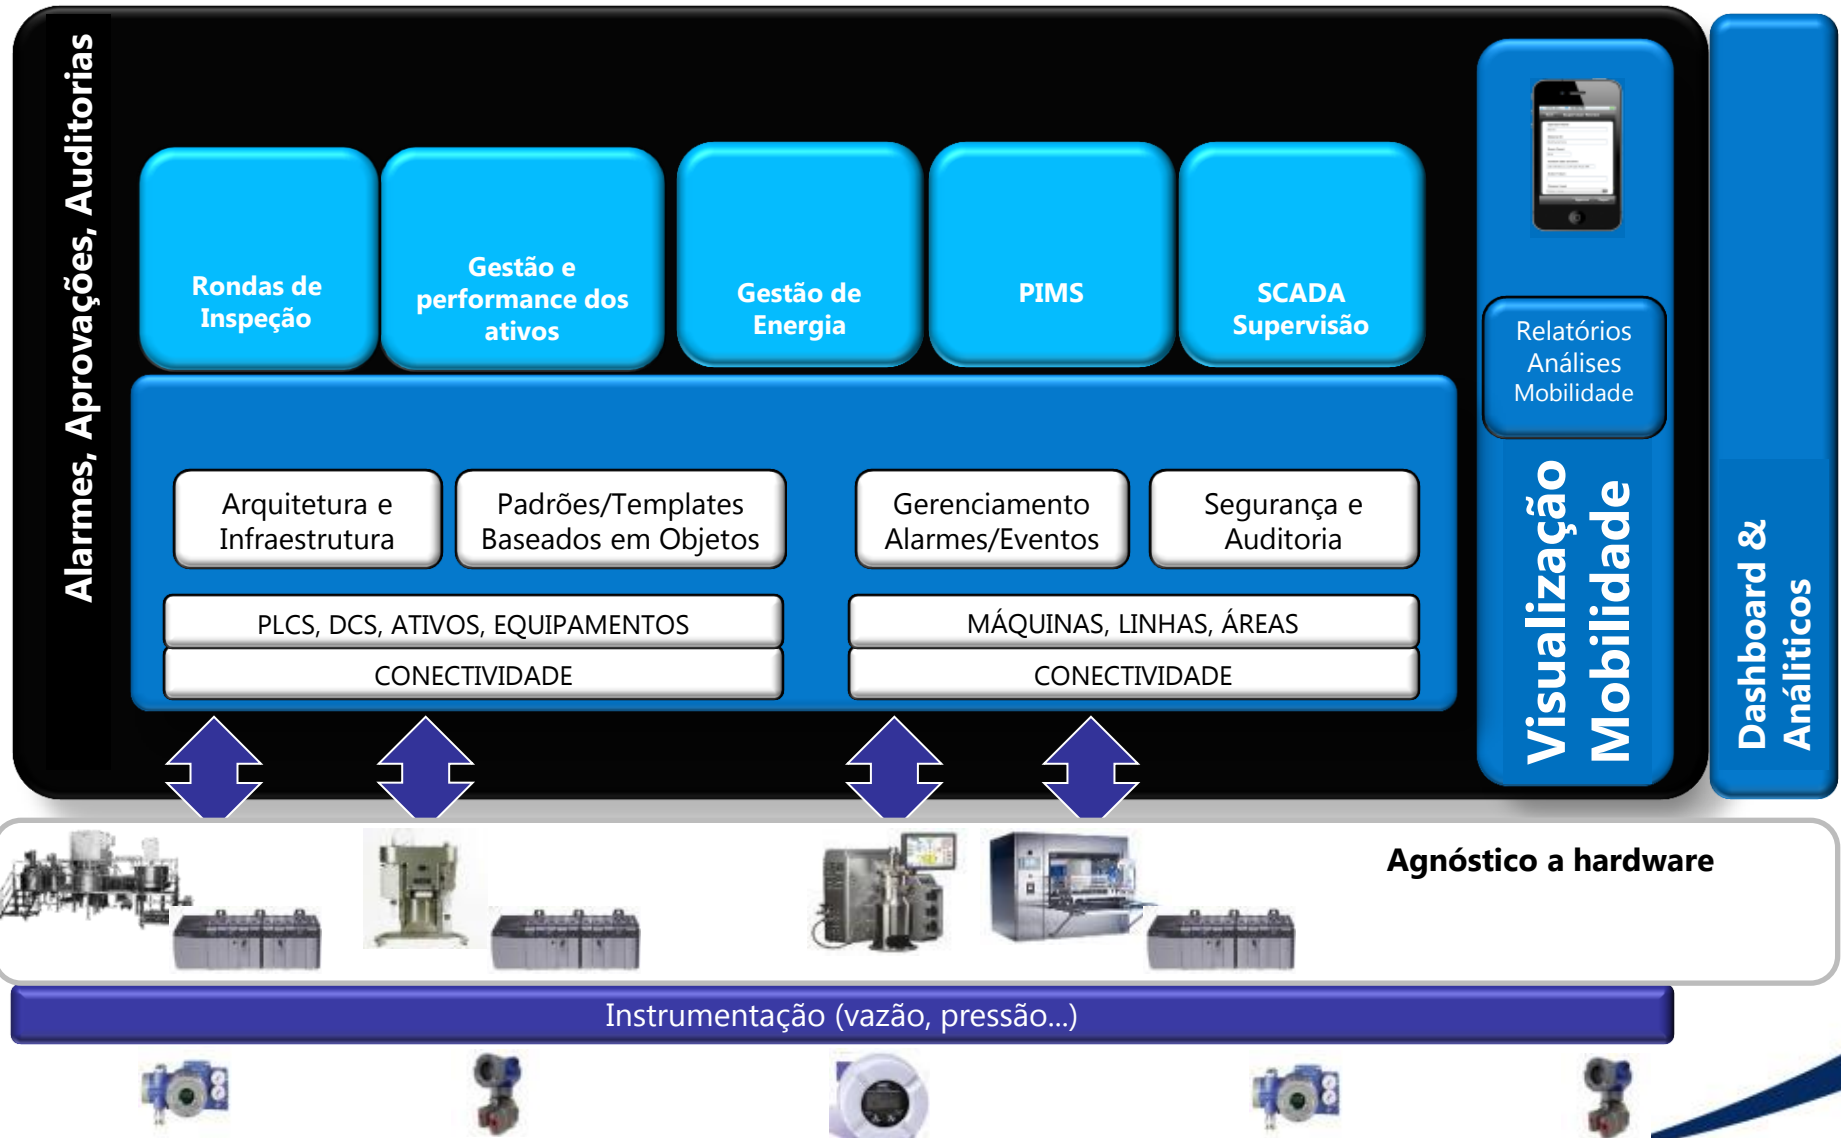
Alarmes, Aprovações, Auditorias

Rondas de Inspeção

Gestão e performance dos ativos

Gestão de Energia

PIMS

SCADA Supervisão

Relatórios Análises Mobilidade

Visualização Mobilidade

Dashboard & Análiticos

Arquitetura e Infraestrutura

Padrões/Templates Baseados em Objetos

Gerenciamento Alarmes/Eventos

Segurança e Auditoria

PLCS, DCS, ATIVOS, EQUIPAMENTOS

CONECTIVIDADE

MÁQUINAS, LINHAS, ÁREAS

CONECTIVIDADE

Agnóstico a hardware

Instrumentação (vazão, pressão...)